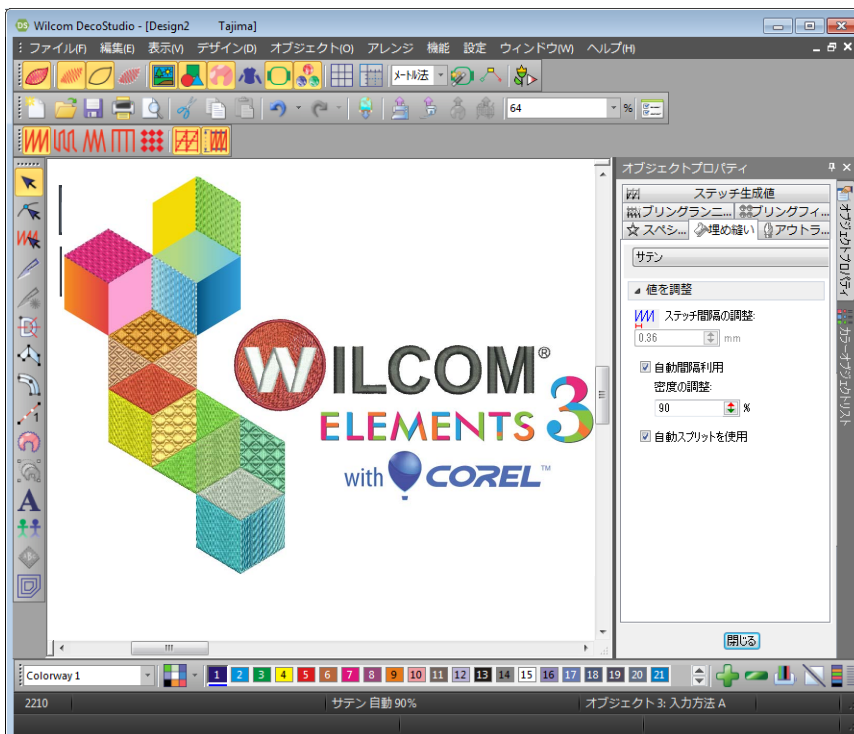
Wilcom DecoStudio - [Design2 Tajima]

ファイル(F) 編集(E) 表示(V) デザイン(D) オブジェクト(O) アレンジ 機能 設定 ウィンドウ(W) ヘルプ(H)

メートル法

64 %

オブジェクトプロパティ

ステッチ生成値
プリングランニ... プリングフィ...
スペシ... 埋め縫い アウトラ...

サテン

値を調整

ステッチ間隔の調整:
0.36 mm

自動間隔利用
密度の調整:
90 %

自動スプリットを使用

閉じる

オブジェクトプロパティ
カラーオブジェクトリスト

WILCOM®
ELEMENTS 3
with COREL™

Colorway 1

1 2 3 4 5 6 7 8 9 10 11 12 13 14 15 16 17 18 19 20 21

2210 サテン 自動 90% オブジェクト 3: 入力方法 A